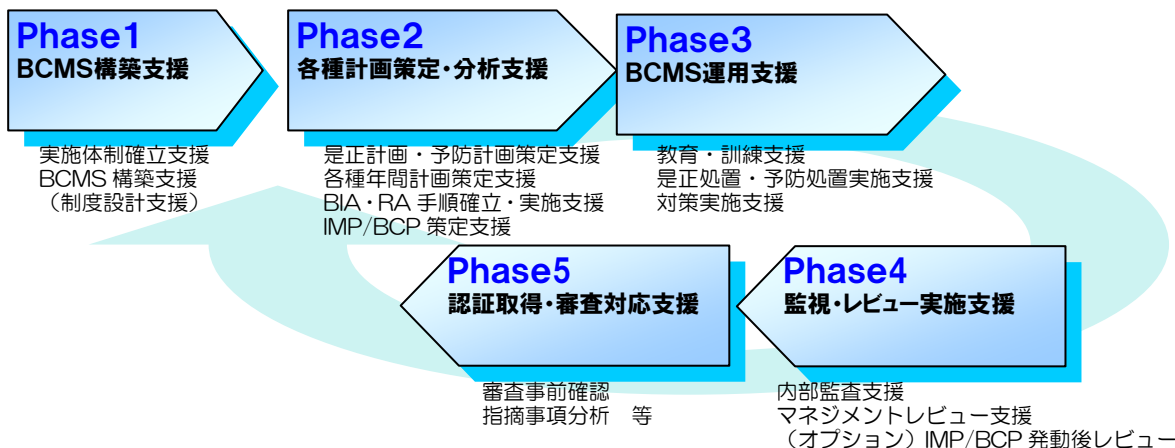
Phase1
BCMS構築支援

実施体制確立支援
BCMS 構築支援
（制度設計支援）

Phase2
各種計画策定・分析支援

是正計画・予防計画策定支援
各種年間計画策定支援
BIA・RA 手順確立・実施支援
IMP/BCP 策定支援

Phase3
BCMS運用支援

教育・訓練支援
是正処置・予防処置実施支援
対策実施支援

Phase5
認証取得・審査対応支援

審査事前確認
指摘事項分析　等

Phase4
監視・レビュー実施支援

内部監査支援
マネジメントレビュー支援
（オプション）IMP/BCP 発動後レビュー